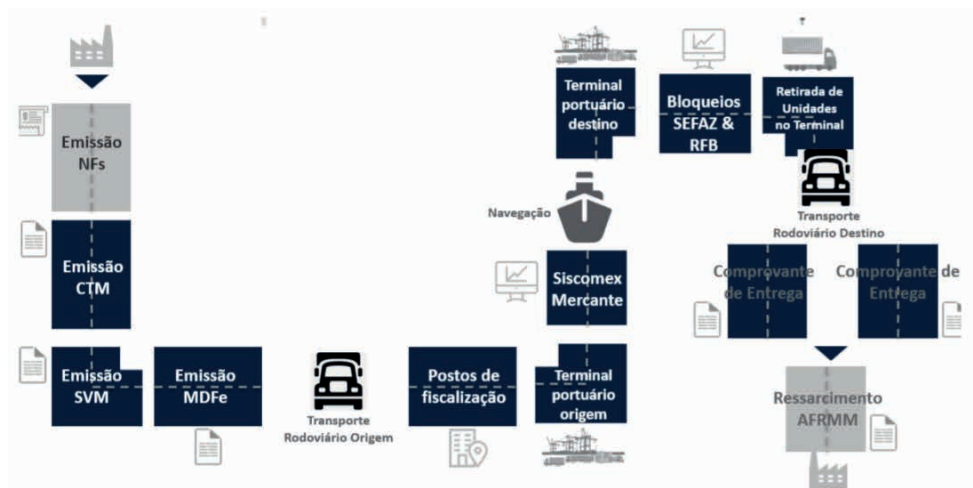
Emissão NFs

Emissão CTM

Emissão SVM

Emissão MDFe

Transporte Rodoviário Origem

Postos de fiscalização

Terminal portuário origem

Siscomex Mercante

Navegação

Terminal portuário destino

Bloqueios SEFAZ & RFB

Retirada de Unidades no Terminal

Transporte Rodoviário Destino

Comprovante de Entrega

Comprovante de Entrega

Ressarcimento AFRMM